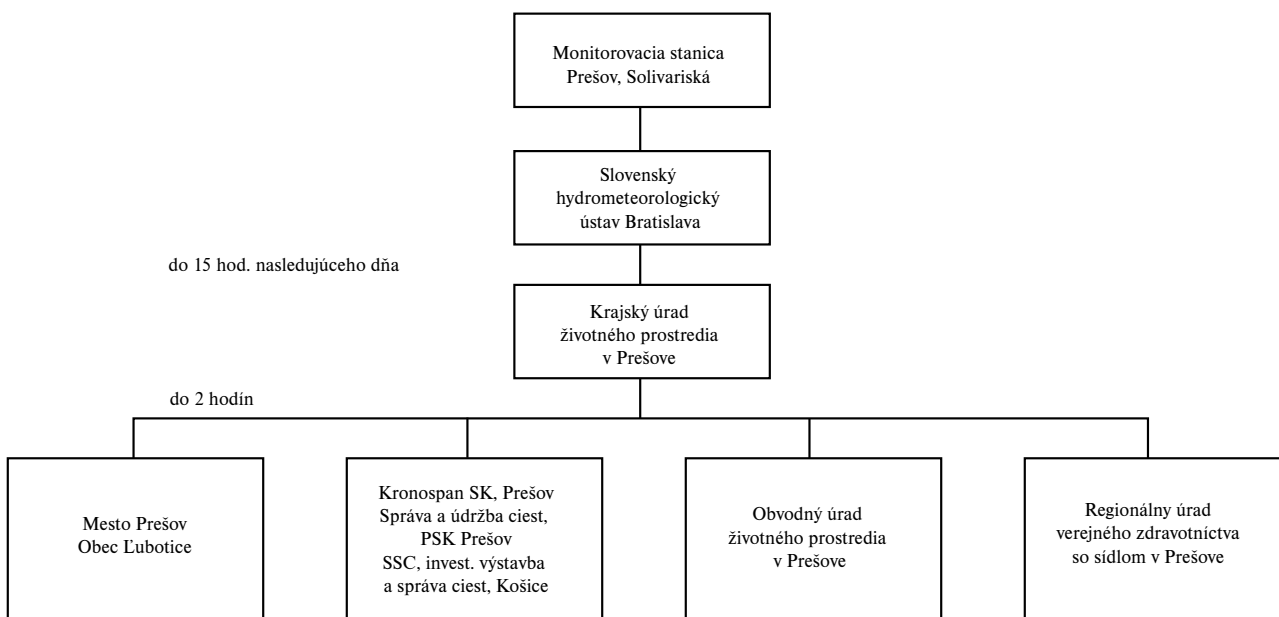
Monitorovacia stanica
Prešov, Solivariská

Slovenský
hydrometeorologický
ústav Bratislava

do 15 hod. nasledujúceho dňa

Krajský úrad
životného prostredia
v Prešove

do 2 hodín

Mesto Prešov
Obec Ľubotice

Kronospan SK, Prešov
Správa a údržba ciest,
PSK Prešov
SSC, invest. výstavba
a správa ciest, Košice

Obvodný úrad
životného prostredia
v Prešove

Regionálny úrad
verejného zdravotníctva
so sídlom v Prešove